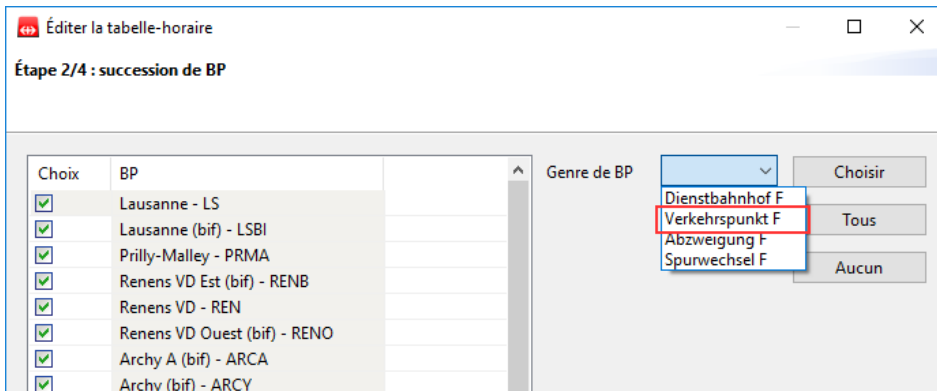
Éditer la tabelle-horaire

Étape 2/4 : succession de BP

| Choix | BP |
|---|---|
| ☑ | Lausanne - LS |
| ☑ | Lausanne (bif) - LSBI |
| ☑ | Prilly-Malley - PRMA |
| ☑ | Renens VD Est (bif) - RENB |
| ☑ | Renens VD - REN |
| ☑ | Renens VD Ouest (bif) - RENO |
| ☑ | Archy A (bif) - ARCA |
| ☑ | Archy (bif) - ARCY |

Genre de BP

Dienstbahnhof F
Verkehrspunkt F
Abzweigung F
Spurwechsel F

Choisir

Tous

Aucun